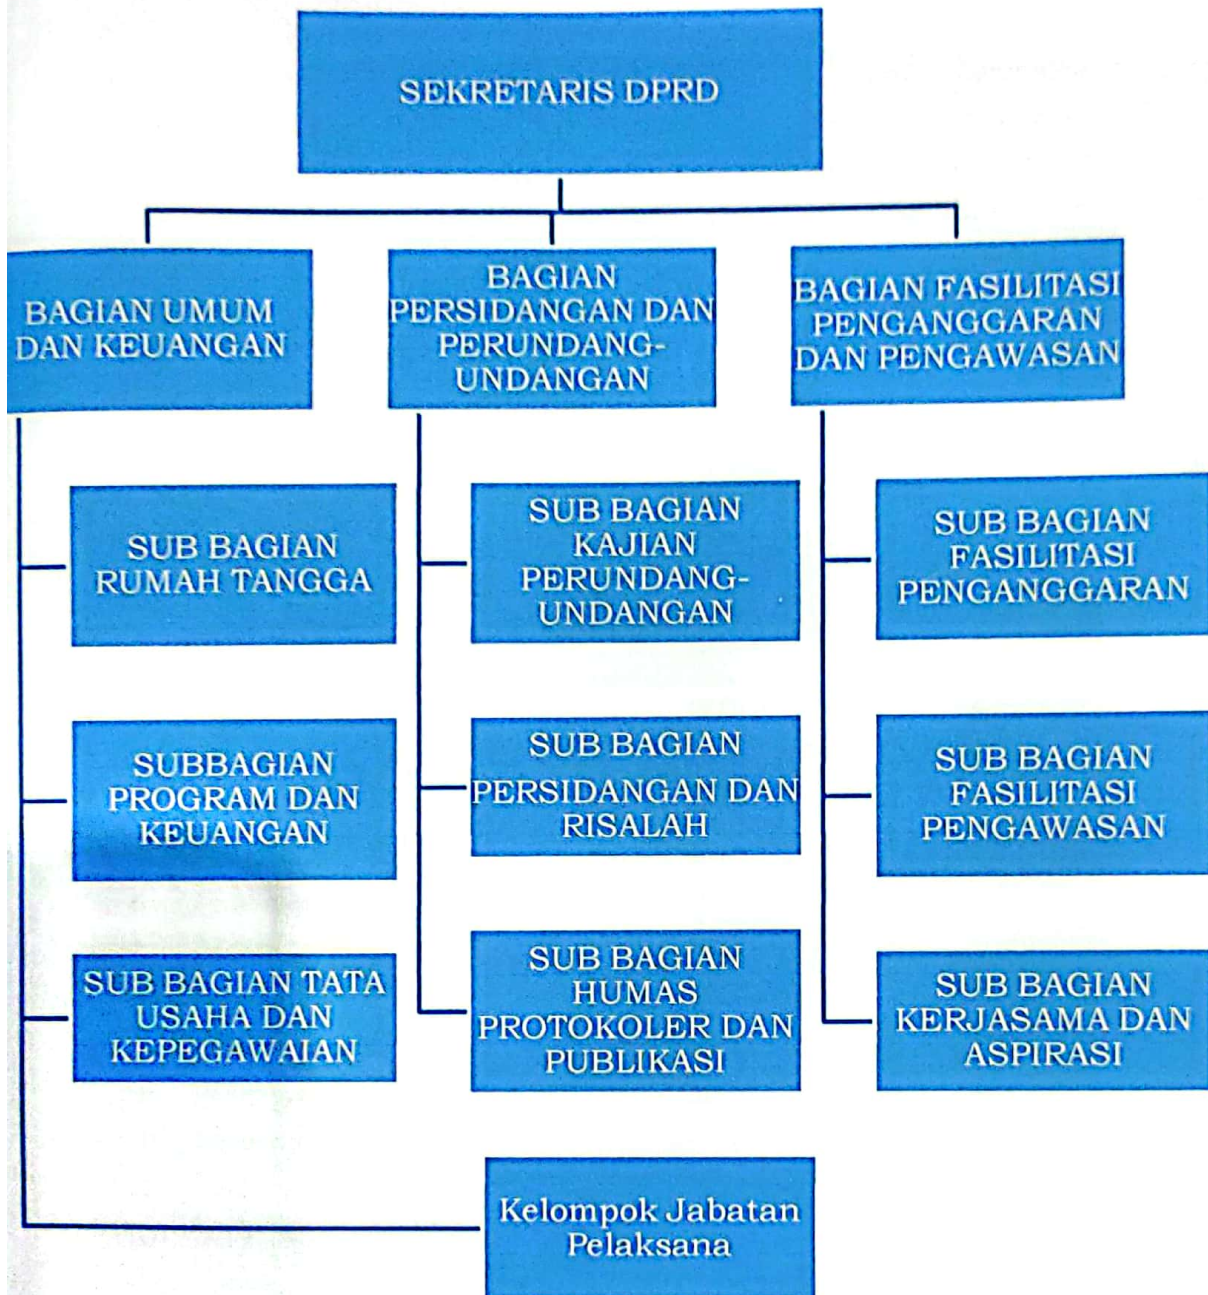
SEKRETARIS DPRD

BAGIAN UMUM DAN KEUANGAN

BAGIAN PERSIDANGAN DAN PERUNDANG-UNDANGAN

BAGIAN FASILITASI PENGANGGARAN DAN PENGAWASAN

SUB BAGIAN RUMAH TANGGA

SUB BAGIAN KAJIAN PERUNDANG-UNDANGAN

SUB BAGIAN FASILITASI PENGANGGARAN

SUBBAGIAN PROGRAM DAN KEUANGAN

SUB BAGIAN PERSIDANGAN DAN RISALAH

SUB BAGIAN FASILITASI PENGAWASAN

SUB BAGIAN TATA USAHA DAN KEPEGAWAIAN

SUB BAGIAN HUMAS PROTOKOLER DAN PUBLIKASI

SUB BAGIAN KERJASAMA DAN ASPIRASI

Kelompok Jabatan Pelaksana